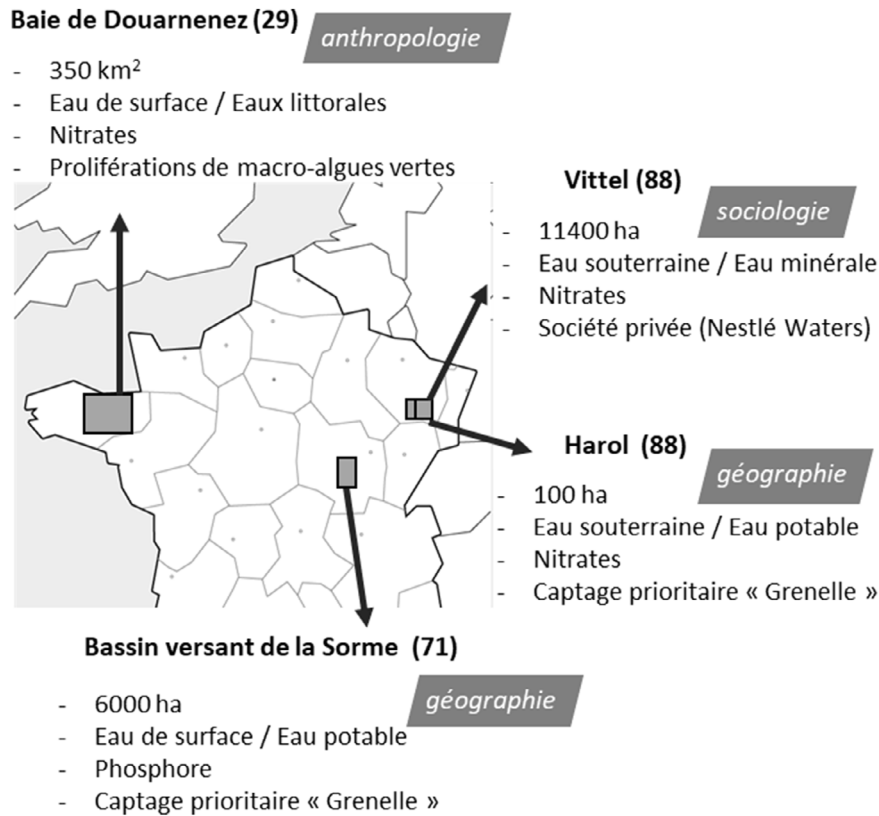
Baie de Douarnenez (29) anthropologie

- 350 km$^2$
- Eau de surface / Eaux littorales
- Nitrates
- Proliférations de macro-algues vertes

Vittel (88) sociologie

- 11400 ha
- Eau souterraine / Eau minérale
- Nitrates
- Société privée (Nestlé Waters)

Harol (88) géographie

- 100 ha
- Eau souterraine / Eau potable
- Nitrates
- Captage prioritaire « Grenelle »

Bassin versant de la Sorme (71) géographie

- 6000 ha
- Eau de surface / Eau potable
- Phosphore
- Captage prioritaire « Grenelle »